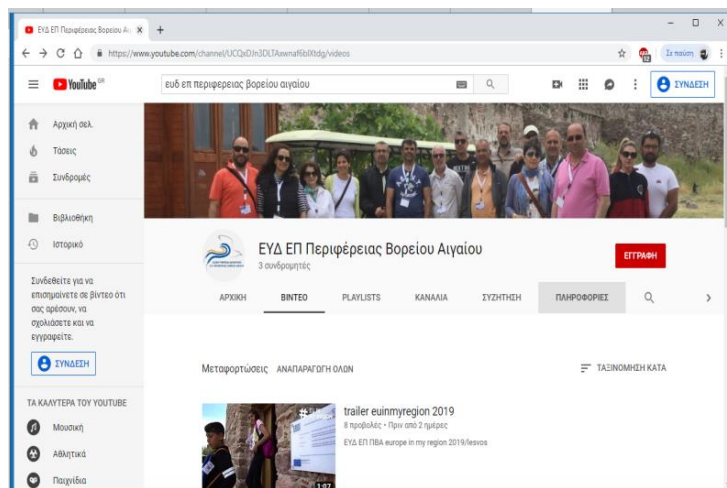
ΕΥΔ ΕΠ Περιφέρειας Βορείου Αι ×
+
https://www.youtube.com/channel/UCQxDJn3DLTAxwnaf6bl0tdg/videos
Σε παύση
YouTube GR
ευδ επ περιφερειας βορειου αιγαιου
ΣΥΝΔΕΣΗ

Αρχική σελ.
Τάσεις
Συνδρομές
Βιβλιοθήκη
Ιστορικό

Συνδεθείτε για να επισημαίνετε σε βίντεο ότι σας αρέσουν, να σχολιάσετε και να εγγραφείτε.
ΣΥΝΔΕΣΗ

ΤΑ ΚΑΛΥΤΕΡΑ ΤΟΥ YOUTUBE
Μουσική
Αθλητικά
Παιχνίδια

ΕΥΔ ΕΠ Περιφέρειας Βορείου Αιγαίου
3 συνδρομητές
ΕΓΓΡΑΦΗ

ΑΡΧΙΚΗ
ΒΙΝΤΕΟ
PLAYLISTS
ΚΑΝΑΛΙΑ
ΣΥΖΗΤΗΣΗ
ΠΛΗΡΟΦΟΡΙΕΣ

Μεταφορτώσεις
ΑΝΑΠΑΡΑΓΩΓΗ ΟΛΩΝ
ΤΑΞΙΝΟΜΗΣΗ ΚΑΤΑ

trailer euinmyregion 2019
8 προβολές • Πριν από 2 ημέρες
ΕΥΔ ΕΠ ΠΒΑ europe in my region 2019/lesvos
1:07